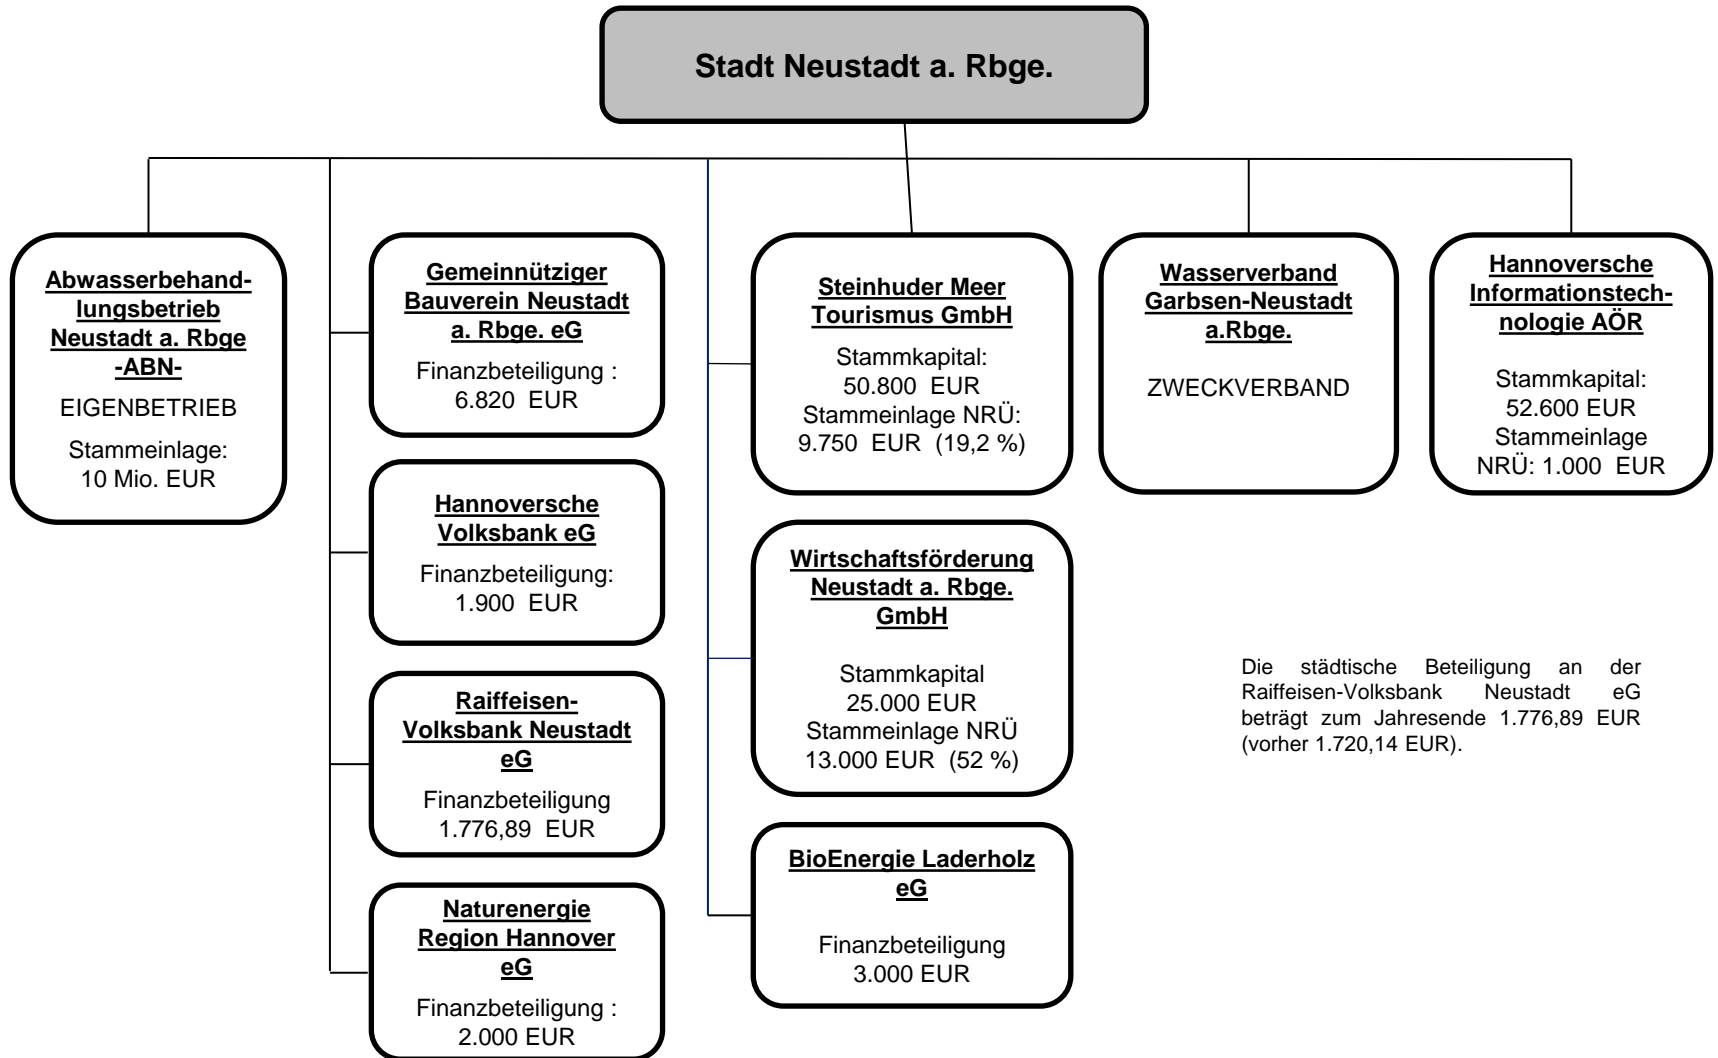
Stadt Neustadt a. Rbge.

Abwasserbehandlungsbetrieb Neustadt a. Rbge -ABN-
EIGENBETRIEB
Stammeinlage: 10 Mio. EUR

Gemeinnütziger Bauverein Neustadt a. Rbge. eG
Finanzbeteiligung : 6.820 EUR

Hannoversche Volksbank eG
Finanzbeteiligung: 1.900 EUR

Raiffeisen-Volksbank Neustadt eG
Finanzbeteiligung 1.776,89 EUR

Naturenergie Region Hannover eG
Finanzbeteiligung : 2.000 EUR

Steinhuder Meer Tourismus GmbH
Stammkapital: 50.800 EUR
Stammeinlage NRÜ: 9.750 EUR (19,2 %)

Wirtschaftsförderung Neustadt a. Rbge. GmbH
Stammkapital 25.000 EUR
Stammeinlage NRÜ 13.000 EUR (52 %)

BioEnergie Laderholz eG
Finanzbeteiligung 3.000 EUR

Wasserverband Garbsen-Neustadt a.Rbge.
ZWECKVERBAND

Hannoversche Informationstechnologie AÖR
Stammkapital: 52.600 EUR
Stammeinlage NRÜ: 1.000 EUR

Die städtische Beteiligung an der Raiffeisen-Volksbank Neustadt eG beträgt zum Jahresende 1.776,89 EUR (vorher 1.720,14 EUR).